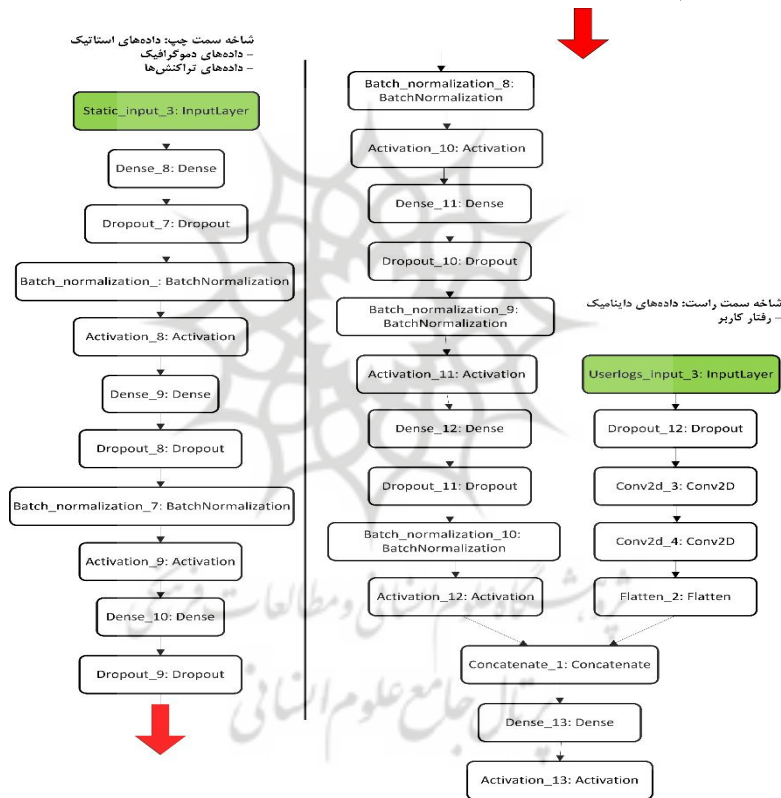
شاخه سمت چپ: داده‌های استاتیک
- داده‌های دموگرافیک
- داده‌های تراکنش‌ها

Static_input_3: InputLayer

Dense_8: Dense

Dropout_7: Dropout

Batch_normalization_: BatchNormalization

Activation_8: Activation

Dense_9: Dense

Dropout_8: Dropout

Batch_normalization_7: BatchNormalization

Activation_9: Activation

Dense_10: Dense

Dropout_9: Dropout

Batch_normalization_8: BatchNormalization

Activation_10: Activation

Dense_11: Dense

Dropout_10: Dropout

Batch_normalization_9: BatchNormalization

Activation_11: Activation

Dense_12: Dense

Dropout_11: Dropout

Batch_normalization_10: BatchNormalization

Activation_12: Activation

شاخه سمت راست: داده‌های داینامیک
- رفتار کاربر

Userlogs_input_3: InputLayer

Dropout_12: Dropout

Conv2d_3: Conv2D

Conv2d_4: Conv2D

Flatten_2: Flatten

Concatenate_1: Concatenate

Dense_13: Dense

Activation_13: Activation

پژوهشگاه علوم انسانی و مطالعات فرهنگی
پرتال جامع علوم انسانی